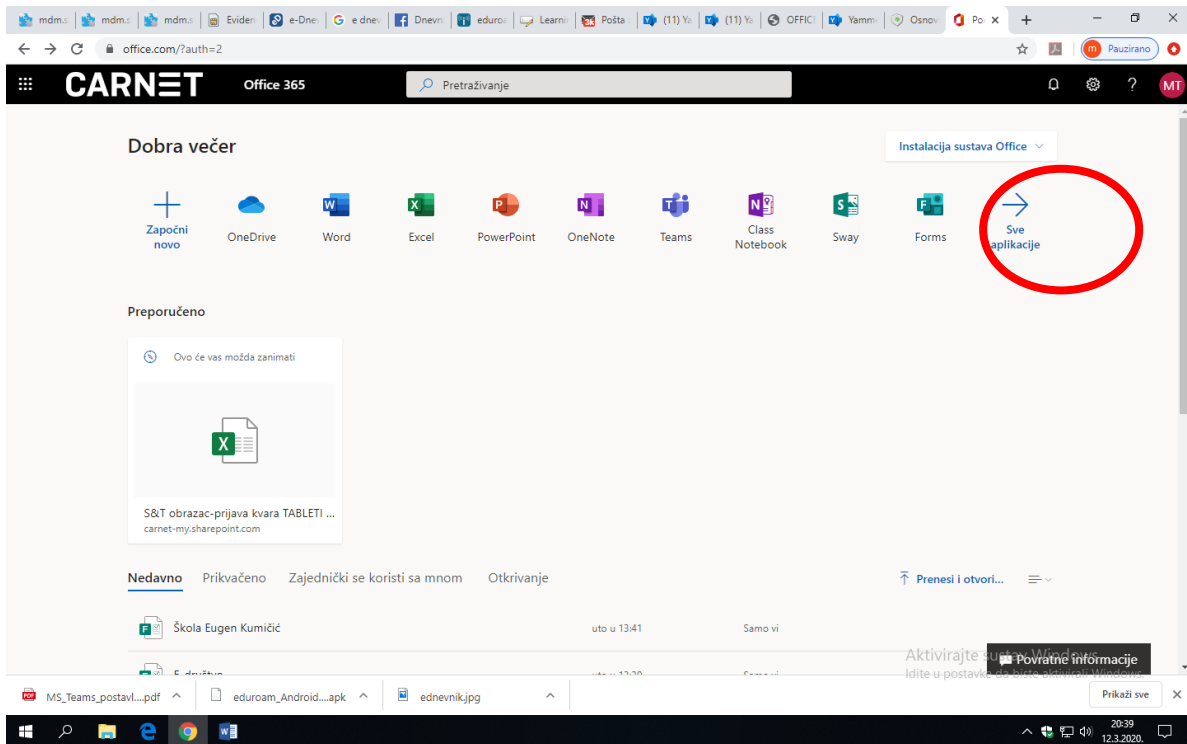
mdm.s | mdm.s | mdm.s | Eviden | e-Dnev | e dnev | Dnevn | eduroa | Learni | Pošta | (11) Ya | (11) Ya | OFFICE | Yamm | Osnov | Po: ×

office.com/?auth=2

Pauzirano

CARNET Office 365 Pretraživanje

MT

Dobra večer

Instalacija sustava Office

Započni novo
OneDrive
Word
Excel
PowerPoint
OneNote
Teams
Class Notebook
Sway
Forms
Sve aplikacije

Preporučeno

Ovo će vas možda zanimati

S&T obrazac-prijava kvara TABLETI ...
carnet-my.sharepoint.com

Nedavno Prikvačeno Zajednički se koristi sa mnom Otkrivanje

Prenesi i otvori...

Škola Eugen Kumičić uto u 13:41 Samo vi

E-društvo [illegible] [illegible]

Aktivirajte sustav Windows
Idite u postavke da biste aktivirali Windows.

Povratne informacije

MS_Teams_postavl....pdf
eduroam_Android....apk
ednevnik.jpg
Prikaži sve

20:39
12.3.2020.